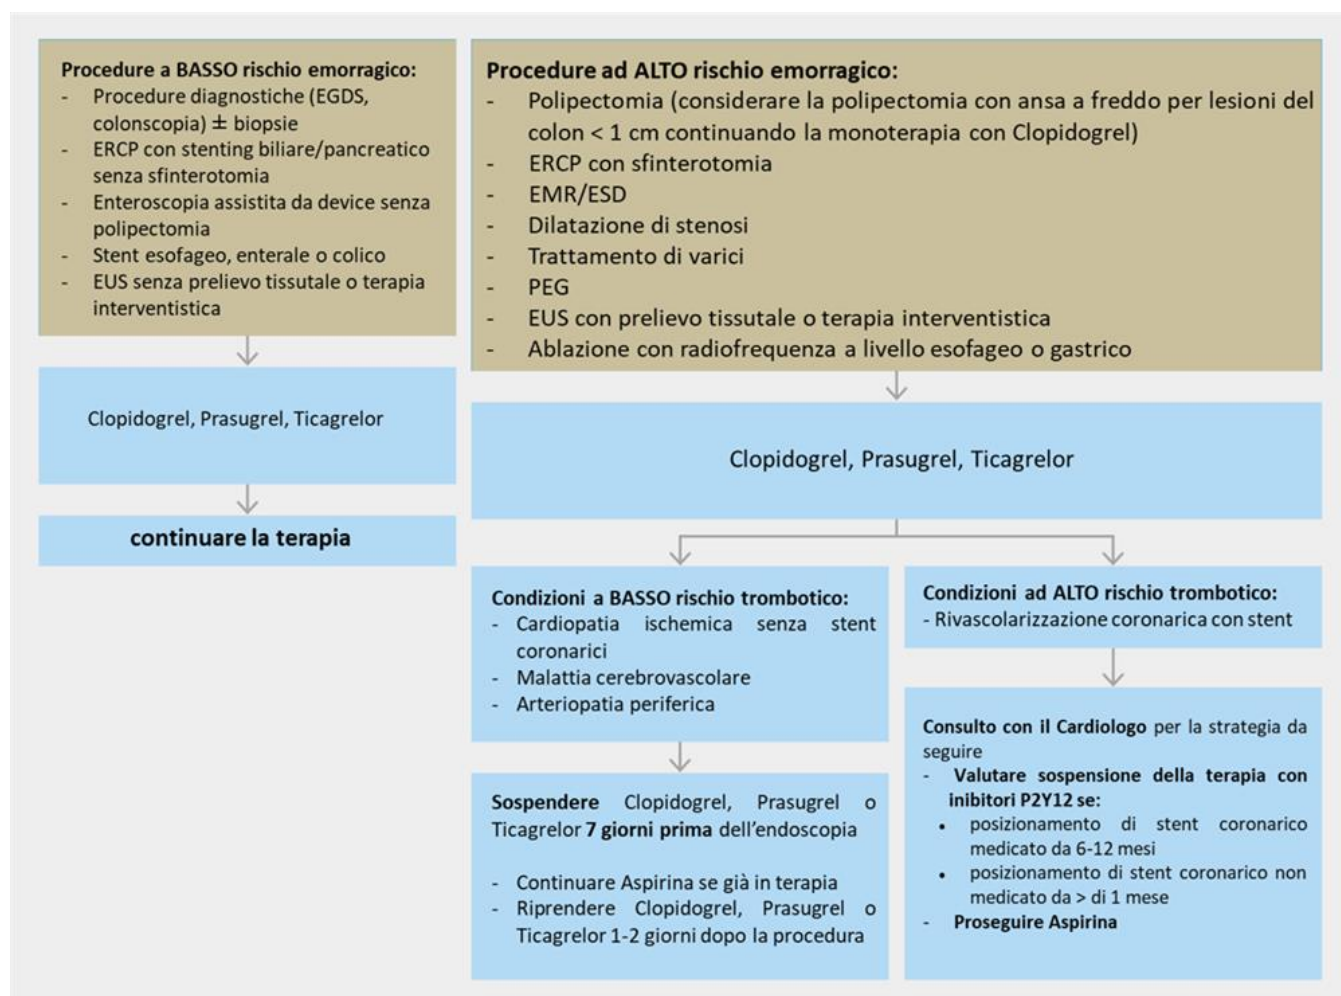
Procedure a BASSO rischio emorragico:
- Procedure diagnostiche (EGDS, colonscopia) ± biopsie
- ERCP con stenting biliare/pancreatico senza sfinterotomia
- Enteroscopia assistita da device senza polipectomia
- Stent esofageo, enterale o colico
- EUS senza prelievo tissutale o terapia interventistica

Clopidogrel, Prasugrel, Ticagrelor

continuare la terapia

Procedure ad ALTO rischio emorragico:
- Polipectomia (considerare la polipectomia con ansa a freddo per lesioni del colon < 1 cm continuando la monoterapia con Clopidogrel)
- ERCP con sfinterotomia
- EMR/ESD
- Dilatazione di stenosi
- Trattamento di varici
- PEG
- EUS con prelievo tissutale o terapia interventistica
- Ablazione con radiofrequenza a livello esofageo o gastrico

Clopidogrel, Prasugrel, Ticagrelor

Condizioni a BASSO rischio trombotico:
- Cardiopatia ischemica senza stent coronarici
- Malattia cerebrovascolare
- Arteriopatia periferica

Sospendere Clopidogrel, Prasugrel o Ticagrelor 7 giorni prima dell'endoscopia

- Continuare Aspirina se già in terapia
- Riprendere Clopidogrel, Prasugrel o Ticagrelor 1-2 giorni dopo la procedura

Condizioni ad ALTO rischio trombotico:
- Rivascolarizzazione coronarica con stent

Consulto con il Cardiologo per la strategia da seguire
- Valutare sospensione della terapia con inibitori P2Y12 se:
• posizionamento di stent coronarico medicato da 6-12 mesi
• posizionamento di stent coronarico non medicato da > di 1 mese
- Proseguire Aspirina